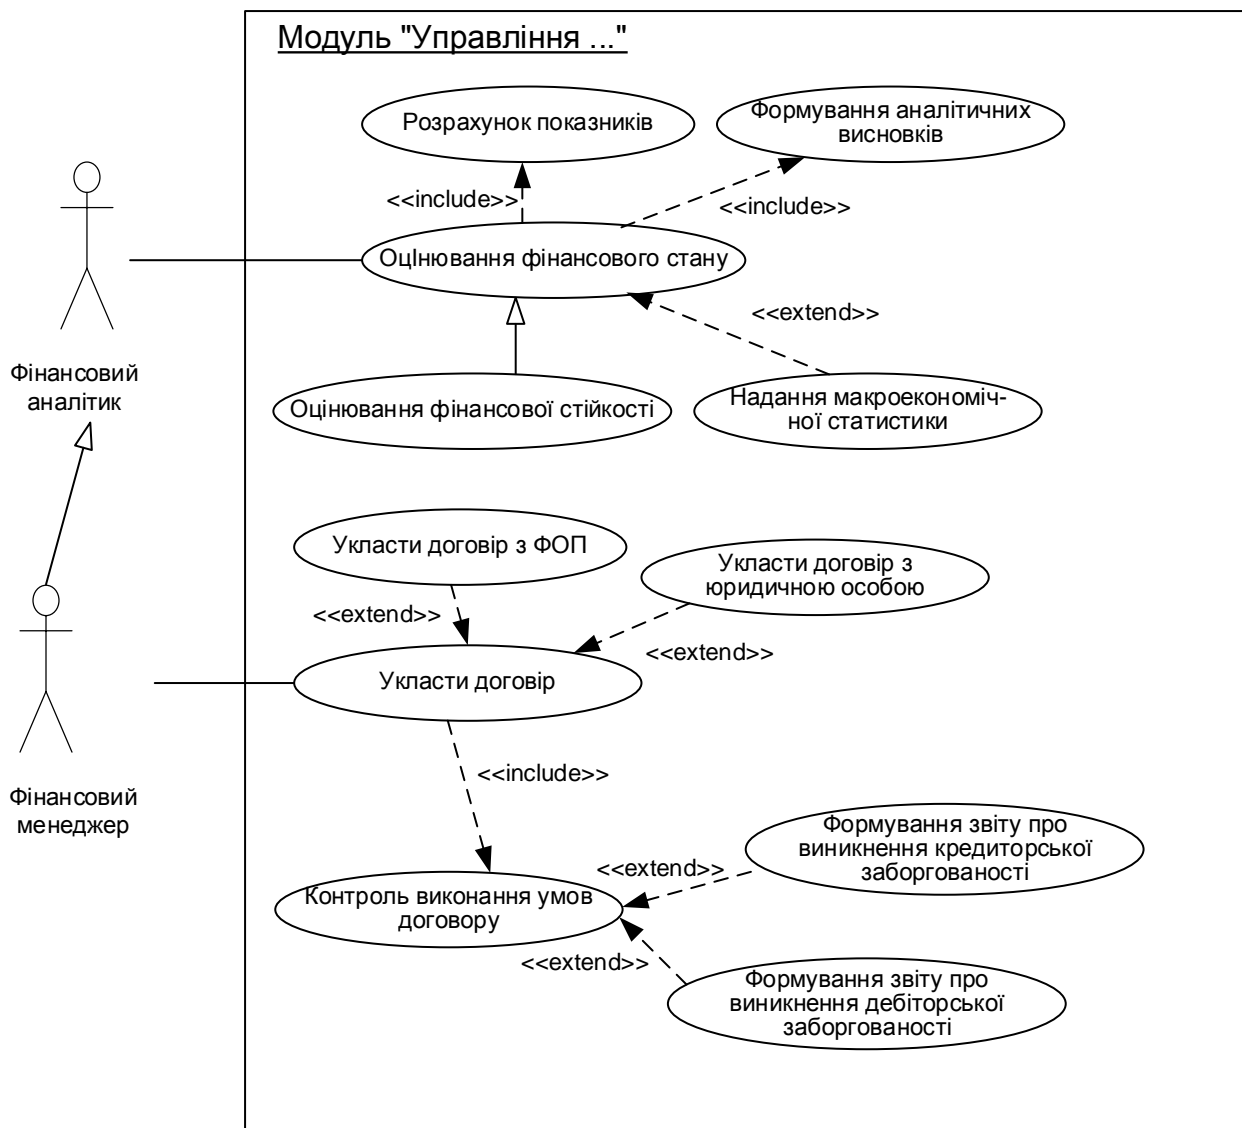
Модуль "Управління ..."

Розрахунок показників

Формування аналітичних висновків

<<include>>

<<include>>

Фінансовий аналітик

Оцінювання фінансового стану

<<extend>>

Оцінювання фінансової стійкості

Надання макроекономічної статистики

Укласти договір з ФОП

Укласти договір з юридичною особою

<<extend>>

<<extend>>

Укласти договір

Фінансовий менеджер

<<include>>

Формування звіту про виникнення кредиторської заборгованості

<<extend>>

Контроль виконання умов договору

<<extend>>

Формування звіту про виникнення дебіторської заборгованості